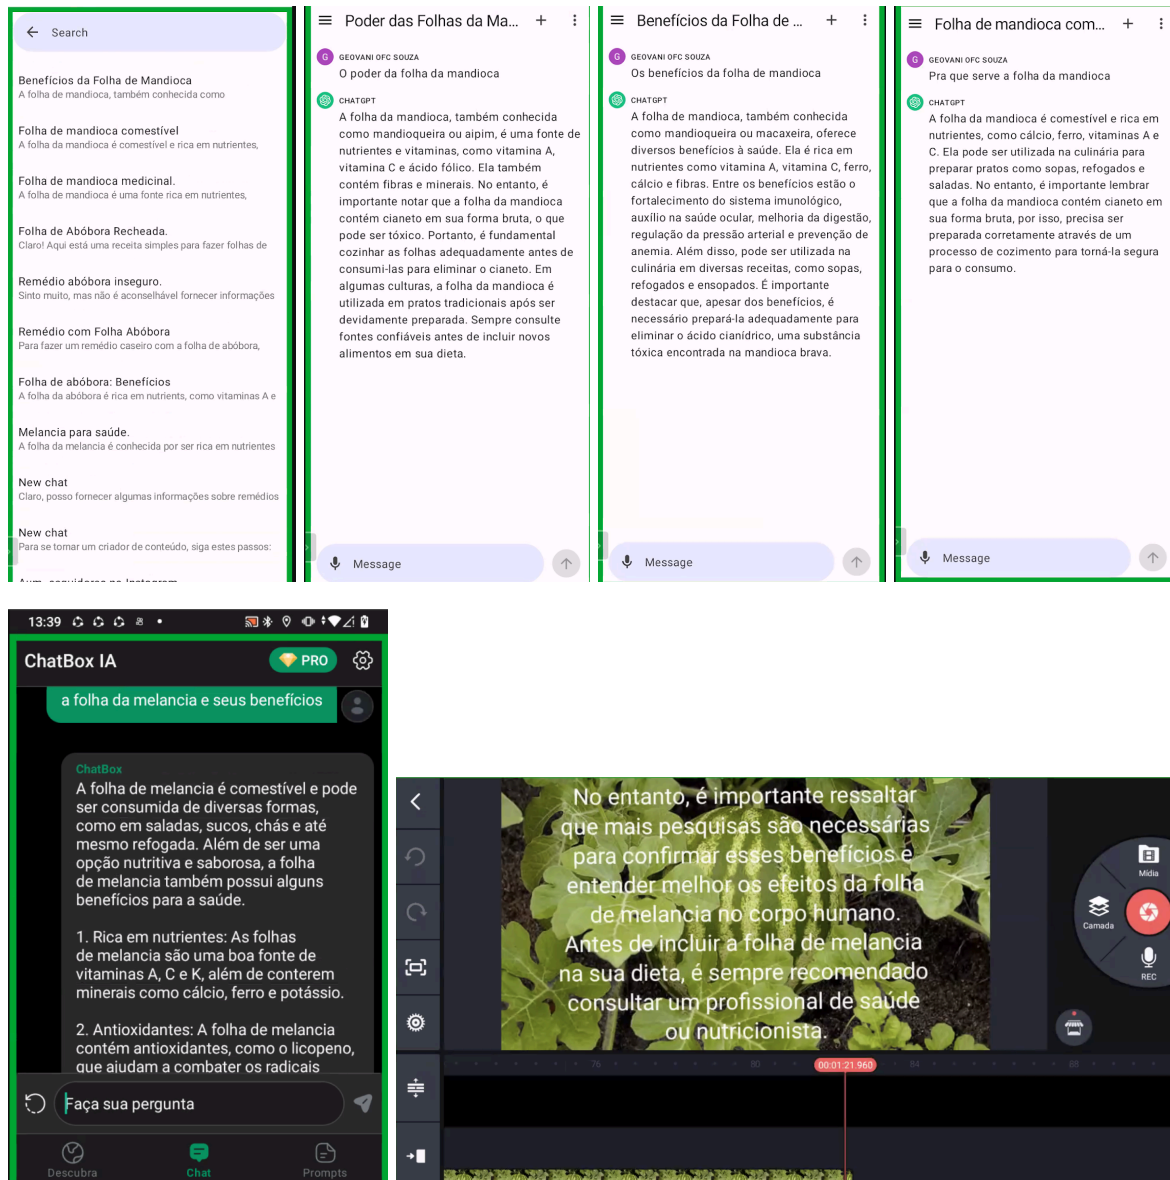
Search

Benefícios da Folha de Mandioca
A folha de mandioca, também conhecida como

Folha de mandioca comestível
A folha da mandioca é comestível e rica em nutrientes,

Folha de mandioca medicinal.
A folha de mandioca é uma fonte rica em nutrientes,

Folha de Abóbora Recheada.
Claro! Aqui está uma receita simples para fazer folhas de

Remédio abóbora inseguro.
Sinto muito, mas não é aconselhável fornecer informações

Remédio com Folha Abóbora
Para fazer um remédio caseiro com a folha de abóbora,

Folha de abóbora: Benefícios
A folha da abóbora é rica em nutrients, como vitaminas A e

Melancia para saúde.
A folha da melancia é conhecida por ser rica em nutrientes

New chat
Claro, posso fornecer algumas informações sobre remédios

New chat
Para se tornar um criador de conteúdo, siga estes passos:

Poder das Folhas da Ma...

GEOVANI OFC SOUZA
O poder da folha da mandioca

CHATGPT
A folha da mandioca, também conhecida como mandioqueira ou aipim, é uma fonte de nutrientes e vitaminas, como vitamina A, vitamina C e ácido fólico. Ela também contém fibras e minerais. No entanto, é importante notar que a folha da mandioca contém cianeto em sua forma bruta, o que pode ser tóxico. Portanto, é fundamental cozinhar as folhas adequadamente antes de consumi-las para eliminar o cianeto. Em algumas culturas, a folha da mandioca é utilizada em pratos tradicionais após ser devidamente preparada. Sempre consulte fontes confiáveis antes de incluir novos alimentos em sua dieta.

Message

Benefícios da Folha de ...

GEOVANI OFC SOUZA
Os benefícios da folha de mandioca

CHATGPT
A folha da mandioca, também conhecida como mandioqueira ou macaxeira, oferece diversos benefícios à saúde. Ela é rica em nutrientes como vitamina A, vitamina C, ferro, cálcio e fibras. Entre os benefícios estão o fortalecimento do sistema imunológico, auxílio na saúde ocular, melhoria da digestão, regulação da pressão arterial e prevenção de anemia. Além disso, pode ser utilizada na culinária em diversas receitas, como sopas, refogados e ensopados. É importante destacar que, apesar dos benefícios, é necessário prepará-la adequadamente para eliminar o ácido cianídrico, uma substância tóxica encontrada na mandioca brava.

Message

Folha de mandioca com...

GEOVANI OFC SOUZA
Pra que serve a folha da mandioca

CHATGPT
A folha da mandioca é comestível e rica em nutrientes, como cálcio, ferro, vitaminas A e C. Ela pode ser utilizada na culinária para preparar pratos como sopas, refogados e saladas. No entanto, é importante lembrar que a folha da mandioca contém cianeto em sua forma bruta, por isso, precisa ser preparada corretamente através de um processo de cozimento para torná-la segura para o consumo.

Message

13:39

ChatBox IA
PRO

a folha da melancia e seus benefícios

ChatBox
A folha de melancia é comestível e pode ser consumida de diversas formas, como em saladas, sucos, chás e até mesmo refogada. Além de ser uma opção nutritiva e saborosa, a folha de melancia também possui alguns benefícios para a saúde.

1. Rica em nutrientes: As folhas de melancia são uma boa fonte de vitaminas A, C e K, além de conterem minerais como cálcio, ferro e potássio.

2. Antioxidantes: A folha de melancia contém antioxidantes, como o licopeno, que ajudam a combater os radicais

Faça sua pergunta

Descubra
Chat
Prompts

No entanto, é importante ressaltar que mais pesquisas são necessárias para confirmar esses benefícios e entender melhor os efeitos da folha de melancia no corpo humano. Antes de incluir a folha de melancia na sua dieta, é sempre recomendado consultar um profissional de saúde ou nutricionista.

Mídia
Camada
REC
00:01:21.960